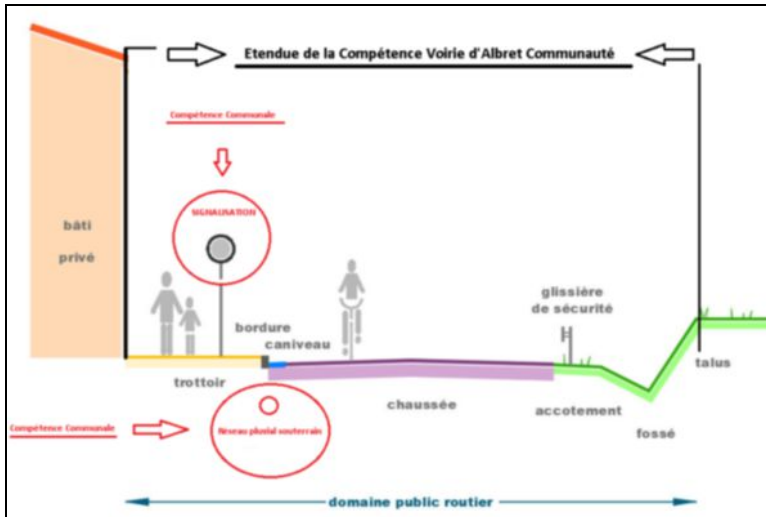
Etendue de la Compétence Voirie d'Albret Communauté

Compétence Communale

SIGNALISATION

bâti

privé

bordure

caniveau

glissière de sécurité

talus

trottoir

chaussée

accotement

fossé

Compétence Communale

Réseau pluvial souterrain

domaine public routier